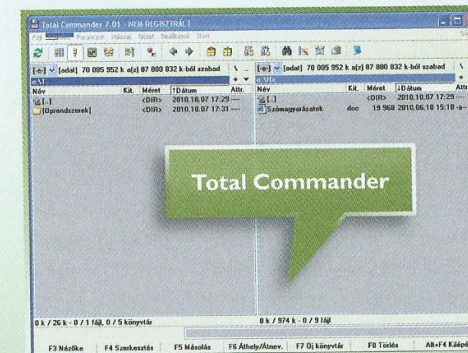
Total Commander 7.01 - NEM REGISZTRÁLT

Fájl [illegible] Parancsok Hálózat Nézet Beállítások Start

[-a-] [adat] 70 085 952 k a(z) 87 880 832 k-ból szabad

Név | Kit. | Méret | †Dátum | Attr.
[..] | | <DIR> | 2010.10.07 17:29 | ----
[Oprendszerek] | | <DIR> | 2010.10.07 17:31 | ----

0 k / 26 k - 0 / 1 fájl, 0 / 5 könyvtár

[-a-] [adat] 70 085 952 k a(z) 87 880 832 k-ból szabad

Név | Kit. | Méret | †Dátum | Attr.
[..] | | <DIR> | 2010.10.07 17:29 | ----
Szómagyarázatok | doc | 19 968 | 2010.06.10 15:10 | -a-

0 k / 974 k - 0 / 9 fájl

Total Commander

F3 Nézőke | F4 Szerkesztés | F5 Másolás | F6 Áthely/Átnev. | F7 Új könyvtár | F8 Törlés | Alt+F4 Kilépés